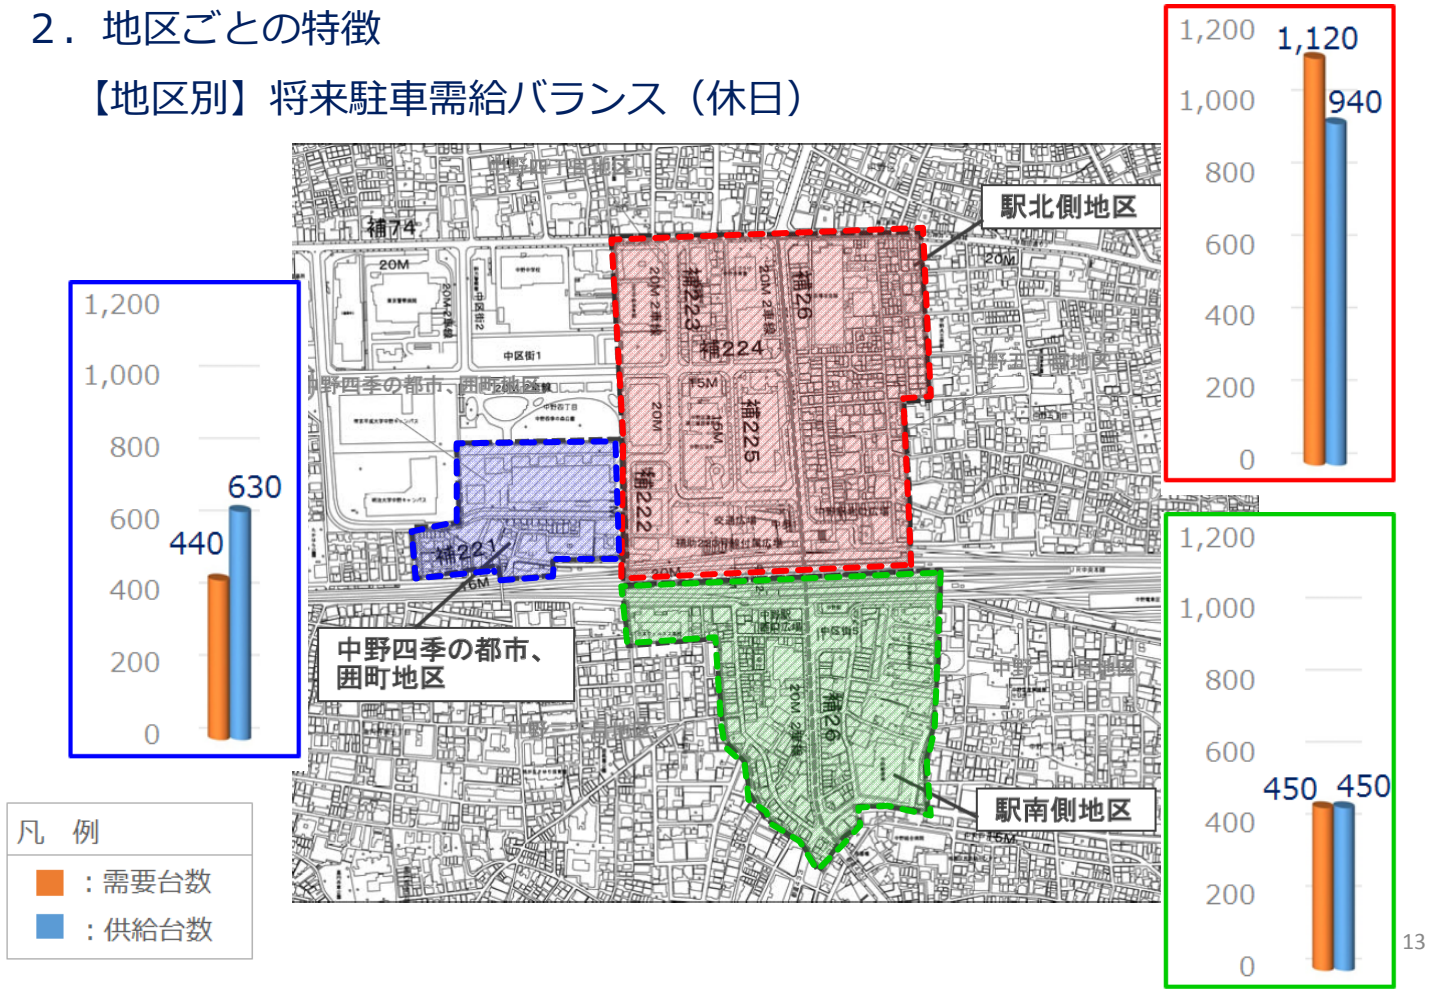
２．地区ごとの特徴

【地区別】将来駐車需給バランス（休日）

1,200
1,000
800
600
400
200
0
1,120
940

駅北側地区

補74
20M
20M
補223
補26
補224
補225
補222
20M
中区街1
中野四季の都市、囲町地区
補221
16M

1,200
1,000
800
600
400
200
0
440
630

中野四季の都市、
囲町地区

20M
補26
駅南側地区
16M

1,200
1,000
800
600
400
200
0
450
450

凡　例
：需要台数
：供給台数

13